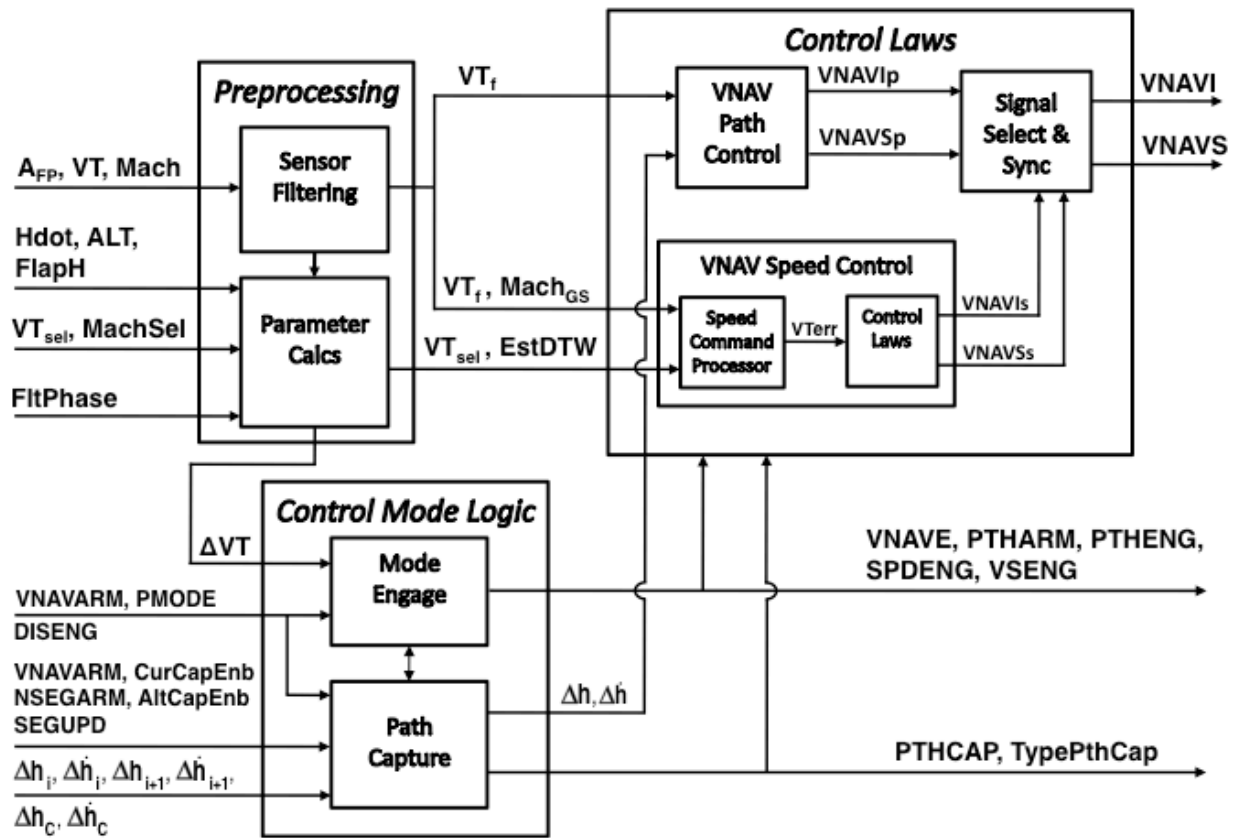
Preprocessing

Control Laws

$A_{FP}$, VT, Mach

Sensor Filtering

Hdot, ALT, FlapH

$VT_{sel}$, MachSel

Parameter Calcs

FltPhase

$VT_f$

VNAV Path Control

VNAVIp

VNAVSp

Signal Select & Sync

VNAVI

VNAVS

VNAV Speed Control

$VT_f$, $Mach_{GS}$

Speed Command Processor

VTerr

Control Laws

VNAVIs

VNAVSs

$VT_{sel}$, EstDTW

Control Mode Logic

ΔVT

Mode Engage

VNAVARM, PMODE

DISENG

VNAVE, PTHARM, PTHENG, SPDENG, VSENG

VNAVARM, CurCapEnb

NSEGARM, AltCapEnb

SEGUPD

Path Capture

$\Delta h, \Delta\dot{h}$

$\Delta h_i, \Delta\dot{h}_i, \Delta h_{i+1}, \Delta\dot{h}_{i+1},$

$\Delta h_C, \Delta\dot{h}_C$

PTHCAP, TypePthCap